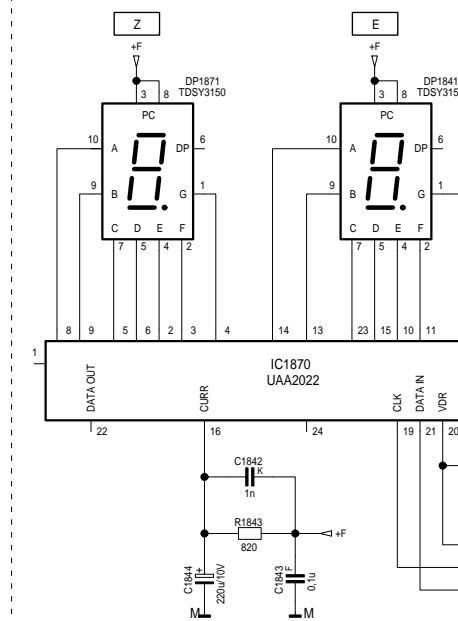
Z

+F

3 8

DP1871
TDSY3150

PC

10 A DP 6

9 B G 1

C D E F

7 5 4 2

E

+F

3 8

DP1841
TDSY315

PC

10 A DP 6

9 B G 1

C D E F

7 5 4 2

1

8 9 5 6 2 3 4

14 13 23 15 10 11

DATA OUT

CURR

IC1870
UAA2022

CLK DATA IN VDR

22 16 24 19 21 20

C1842
K
1n

R1843
820

+F

C1844
+
220u/10V

C1843
F
0,1u

M

M